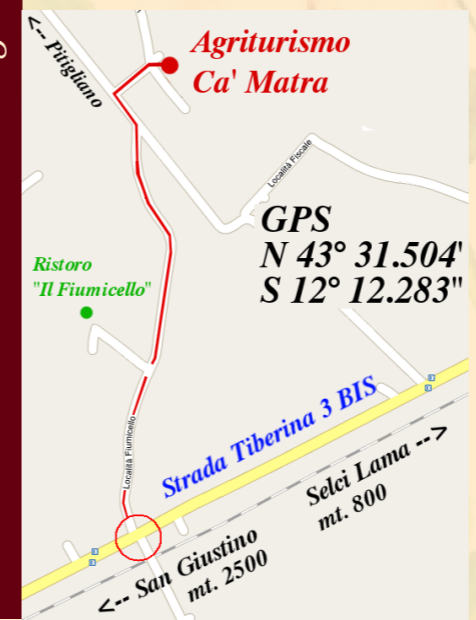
Agriturismo
Ca' Matra

<-- Pitigliano

Località Foscale

GPS
N 43° 31.504'
S 12° 12.283"

Ristoro
"Il Fiumicello"

Località Fiumicello

Strada Tiberina 3 BIS

Selci Lama -->
mt. 800

<-- San Giustino
mt. 2500